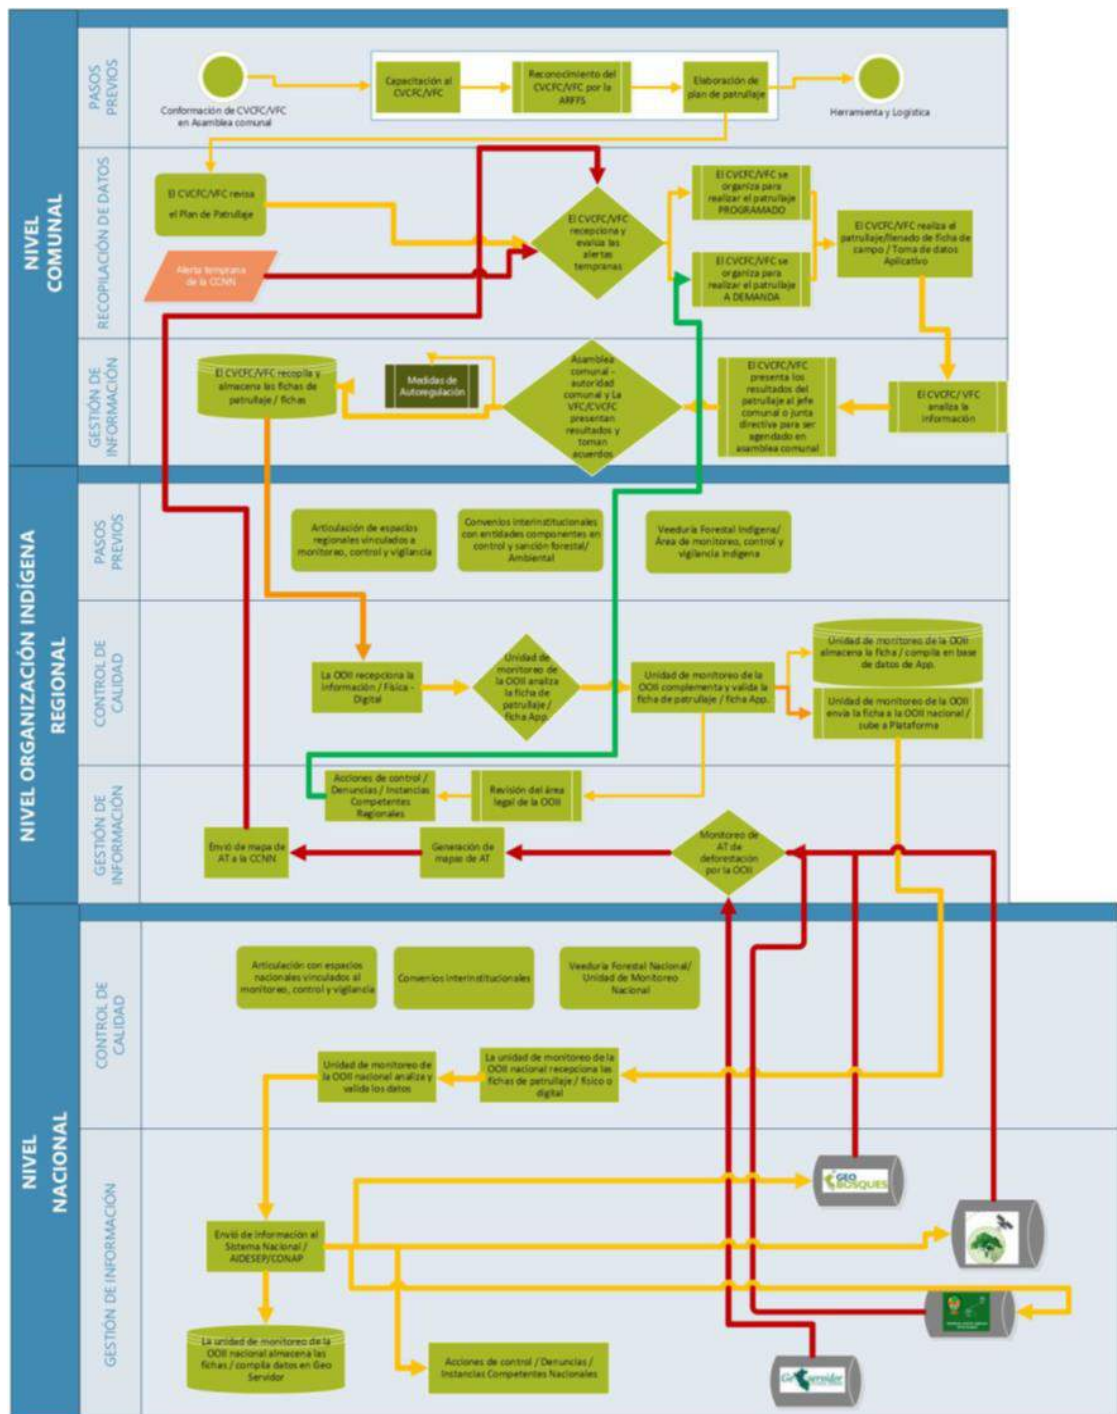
NIVEL COMUNAL

PASOS PREVIOS

Conformación de CVCFC/VFC en Asamblea comunal

Capacitación al CVCFC/VFC

Reconocimiento del CVCFC/VFC por la ARFFS

Elaboración de plan de patrullaje

Herramienta y Logística

RECOPILACIÓN DE DATOS

El CVCFC/VFC revisa el Plan de Patrullaje

Alerta temprana de la CCNN

El CVCFC/VFC recepciona y evalúa las alertas tempranas

El CVCFC/VFC se organiza para realizar el patrullaje PROGRAMADO

El CVCFC/VFC se organiza para realizar el patrullaje A DEMANDA

El CVCFC/VFC realiza el patrullaje/llenado de ficha de campo / Toma de datos Aplicativo

GESTIÓN DE INFORMACIÓN

El CVCFC/VFC recopila y almacena las fichas de patrullaje / fichas

Medidas de Autoregulación

Asamblea comunal - autoridad comunal y La VFC/CVCFC presentan resultados y toman acuerdos

El CVCFC/VFC presenta los resultados del patrullaje al jefe comunal o junta directiva para ser agendado en asamblea comunal

El CVCFC/ VFC analiza la información

NIVEL ORGANIZACIÓN INDÍGENA REGIONAL

PASOS PREVIOS

Articulación de espacios regionales vinculados a monitoreo, control y vigilancia

Convenios interinstitucionales con entidades componentes en control y sanción forestal/ Ambiental

Veeduría Forestal Indígena/ Área de monitoreo, control y vigilancia indígena

CONTROL DE CALIDAD

La OOII recepciona la información / Física - Digital

Unidad de monitoreo de la OOII analiza la ficha de patrullaje / ficha App.

Unidad de monitoreo de la OOII complementa y valida la ficha de patrullaje / ficha App.

Unidad de monitoreo de la OOII almacena la ficha / compila en base de datos de App.

Unidad de monitoreo de la OOII envía la ficha a la OOII nacional / sube a Plataforma

GESTIÓN DE INFORMACIÓN

Acciones de control / Denuncias / Instancias Competentes Regionales

Revisión del área legal de la OOII

Envió de mapa de AT a la CCNN

Generación de mapas de AT

Monitoreo de AT de deforestación por la OOII

NIVEL NACIONAL

CONTROL DE CALIDAD

Articulación con espacios nacionales vinculados al monitoreo, control y vigilancia

Convenios interinstitucionales

Veeduría Forestal Nacional/ Unidad de Monitoreo Nacional

Unidad de monitoreo de la OOII nacional analiza y valida los datos

La unidad de monitoreo de la OOII nacional recepciona las fichas de patrullaje / físico o digital

GESTIÓN DE INFORMACIÓN

GEO BOSQUES

Envió de información al Sistema Nacional / AIDESEP/CONAP

La unidad de monitoreo de la OOII nacional almacena las fichas / compila datos en Geo Servidor

Acciones de control / Denuncias / Instancias Competentes Nacionales

GeoServidor